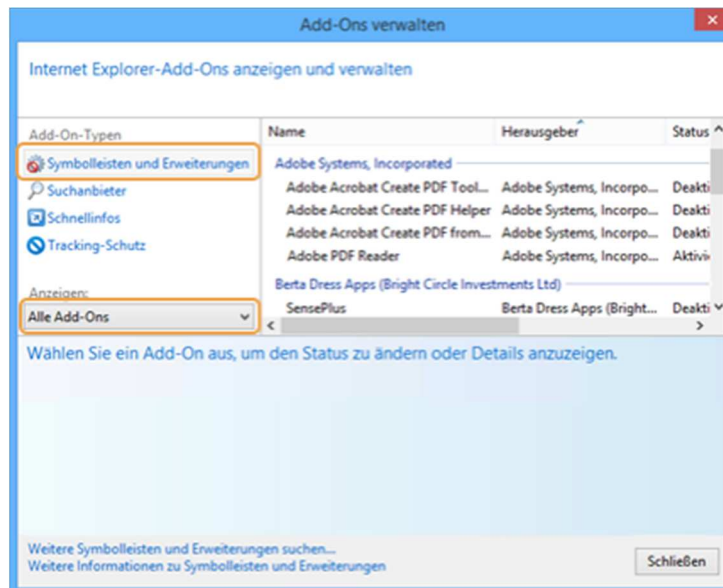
Add-Ons verwalten

Internet Explorer-Add-Ons anzeigen und verwalten

Add-On-Typen

Symbolleisten und Erweiterungen

Suchanbieter

Schnellinfos

Tracking-Schutz

Anzeigen:

Alle Add-Ons

| Name | Herausgeber | Status |
|---|---|---|
| Adobe Systems, Incorporated | | |
| Adobe Acrobat Create PDF Tool... | Adobe Systems, Incorpo... | Deakti |
| Adobe Acrobat Create PDF Helper | Adobe Systems, Incorpo... | Deakti |
| Adobe Acrobat Create PDF from... | Adobe Systems, Incorpo... | Deakti |
| Adobe PDF Reader | Adobe Systems, Incorpo... | Aktiv |
| Berta Dress Apps (Bright Circle Investments Ltd) | | |
| SensePlus | Berta Dress Apps (Bright... | Deakti |

Wählen Sie ein Add-On aus, um den Status zu ändern oder Details anzuzeigen.

Weitere Symbolleisten und Erweiterungen suchen...
Weitere Informationen zu Symbolleisten und Erweiterungen

Schließen